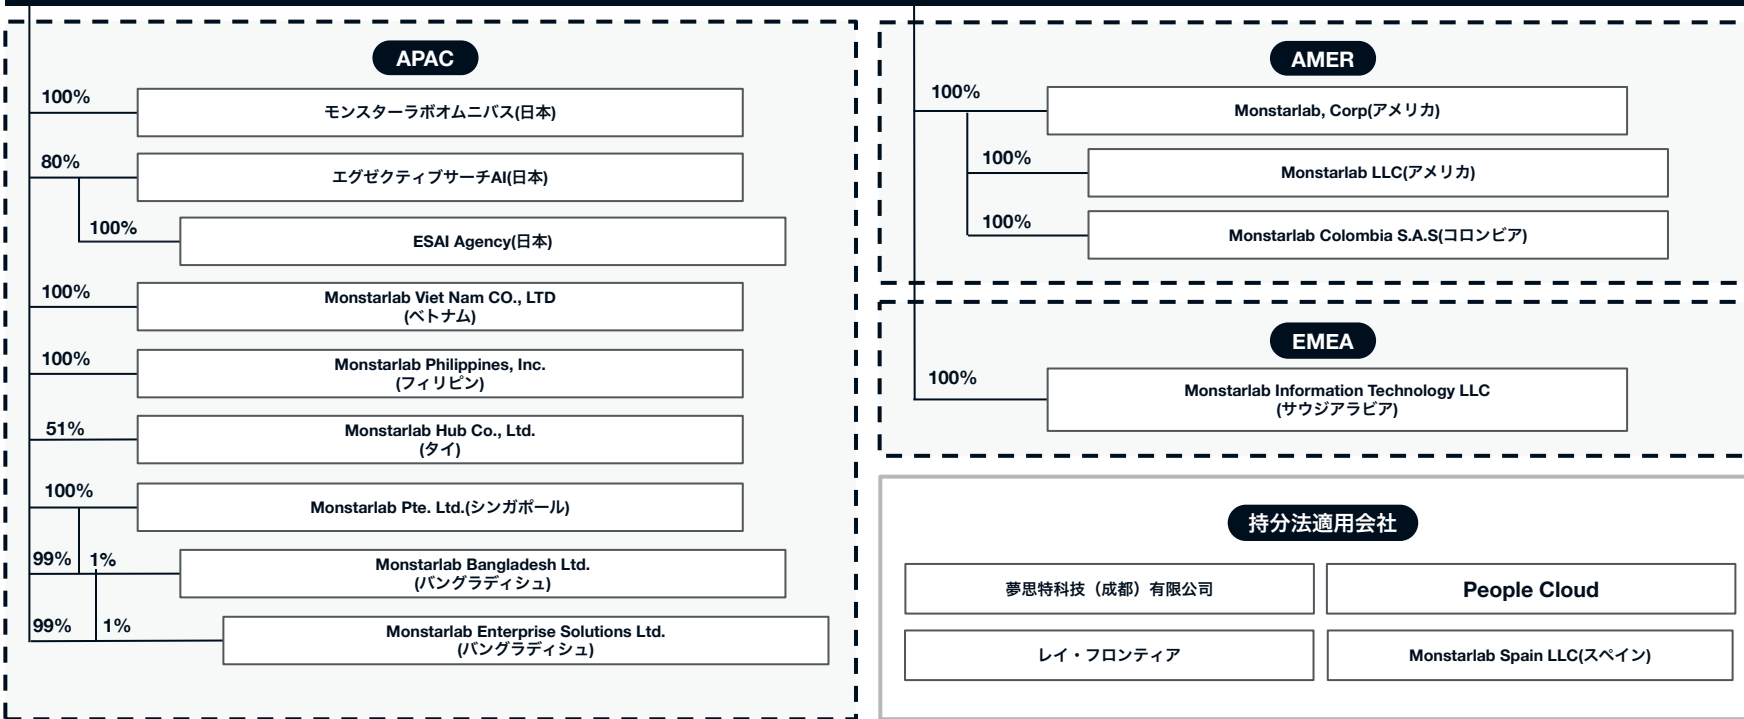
APAC

100%
モンスターラボオムニバス(日本)

80%
エグゼクティブサーチAI(日本)

100%
ESAI Agency(日本)

100%
Monstarlab Viet Nam CO., LTD
(ベトナム)

100%
Monstarlab Philippines, Inc.
(フィリピン)

51%
Monstarlab Hub Co., Ltd.
(タイ)

100%
Monstarlab Pte. Ltd.(シンガポール)

99% 1%
Monstarlab Bangladesh Ltd.
(バングラディシュ)

99% 1%
Monstarlab Enterprise Solutions Ltd.
(バングラディシュ)

AMER

100%
Monstarlab, Corp(アメリカ)

100%
Monstarlab LLC(アメリカ)

100%
Monstarlab Colombia S.A.S(コロンビア)

EMEA

100%
Monstarlab Information Technology LLC
(サウジアラビア)

持分法適用会社

夢思特科技（成都）有限公司
People Cloud
レイ・フロンティア
Monstarlab Spain LLC(スペイン)